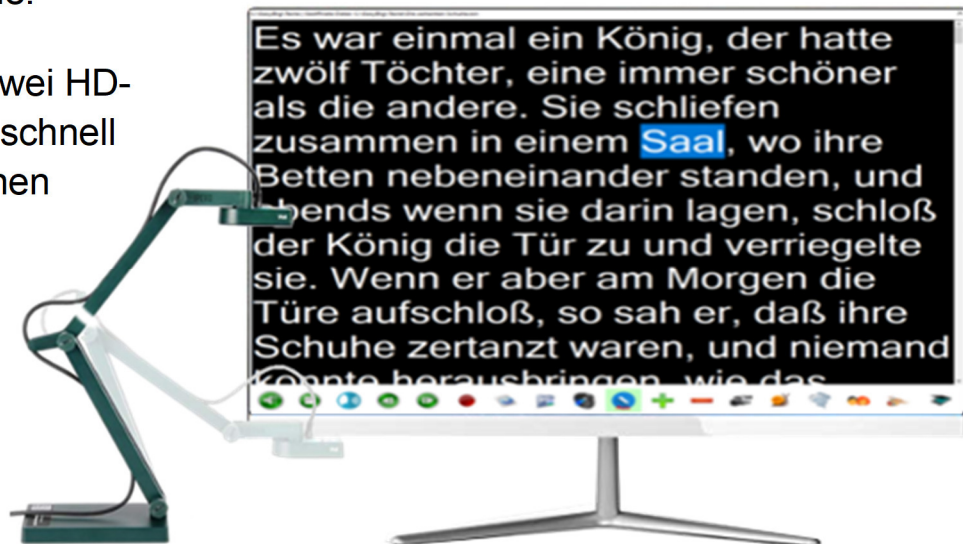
wei HD-
schnell
nen

Es war einmal ein König, der hatte zwölf Töchter, eine immer schöner als die andere. Sie schliefen zusammen in einem Saal, wo ihre Betten nebeneinander standen, und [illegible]bends wenn sie darin lagen, schloß der König die Tür zu und verriegelte sie. Wenn er aber am Morgen die Türe aufschloß, so sah er, daß ihre Schuhe zertanzt waren, und niemand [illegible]